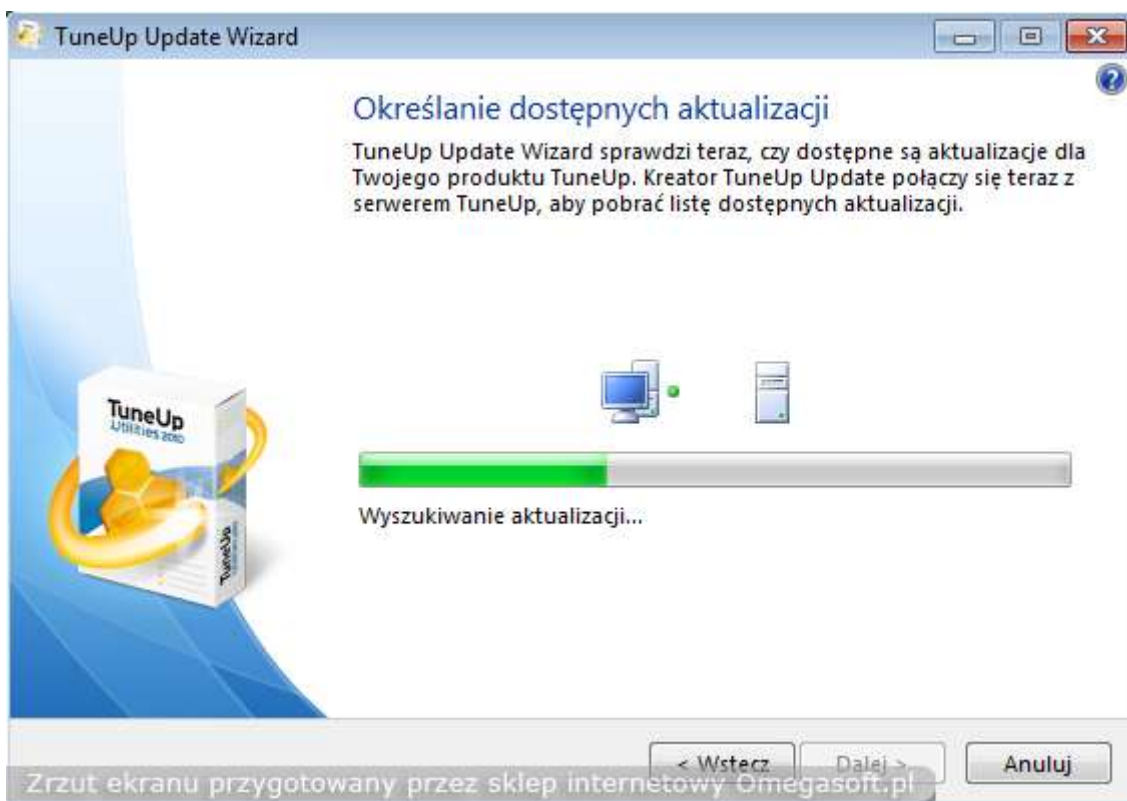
TuneUp Update Wizard

Określanie dostępnych aktualizacji

TuneUp Update Wizard sprawdzi teraz, czy dostępne są aktualizacje dla Twojego produktu TuneUp. Kreator TuneUp Update połączy się teraz z serwerem TuneUp, aby pobrać listę dostępnych aktualizacji.

TuneUp Utilities 2010

TuneUp

Wyszukiwanie aktualizacji...

< Wstecz

Dalej >

Anuluj

Zrzut ekranu przygotowany przez sklep internetowy Omegasoft.pl